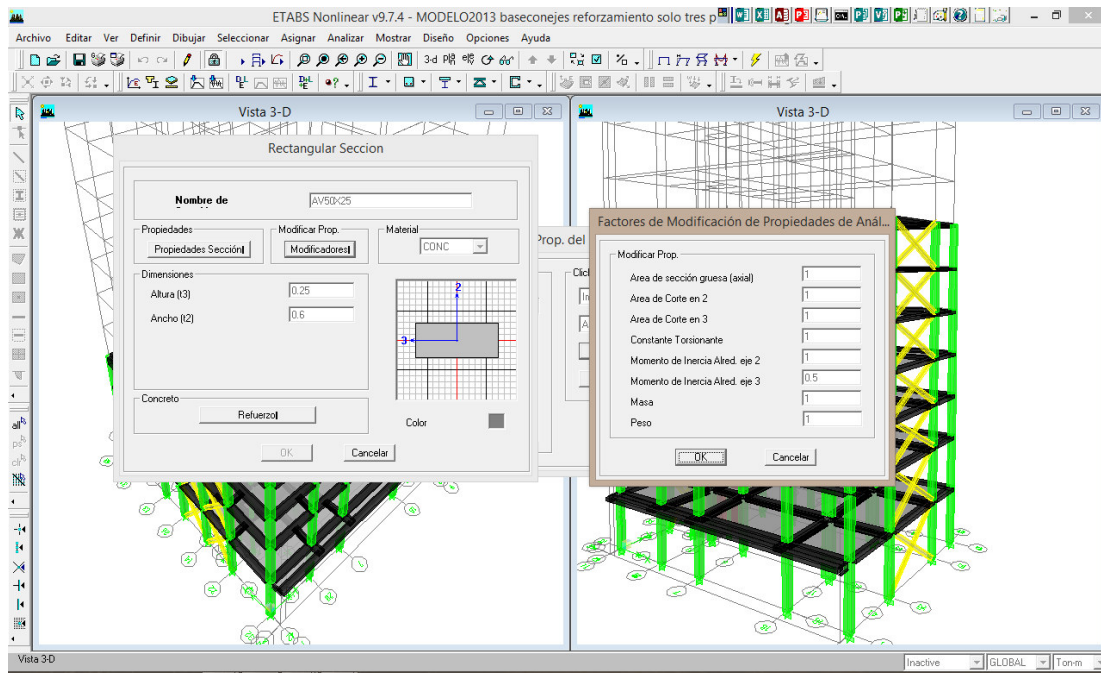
ETABS Nonlinear v9.7.4 - MODELO2013 baseconejes reforzamiento solo tres p

Archivo Editar Ver Definir Dibujar Seleccionar Asignar Analizar Mostrar Diseño Opciones Ayuda

3-d

Vista 3-D

Vista 3-D

Rectangular Seccion

Nombre de

AV50X25

Propiedades

Propiedades Sección

Modificar Prop.

Modificadores

Material

CONC

Dimensiones

Altura (t3)

0.25

Ancho (t2)

0.6

2

3

Concreto

Refuerzo

Color

OK

Cancelar

Prop. del

Clic

Factores de Modificación de Propiedades de Anál...

Modificar Prop.

Area de sección gruesa (axial)

1

Area de Corte en 2

1

Area de Corte en 3

1

Constante Torsionante

1

Momento de Inercia Alred. eje 2

1

Momento de Inercia Alred. eje 3

0.5

Masa

1

Peso

1

OK

Cancelar

Vista 3-D

Inactive

GLOBAL

Ton-m